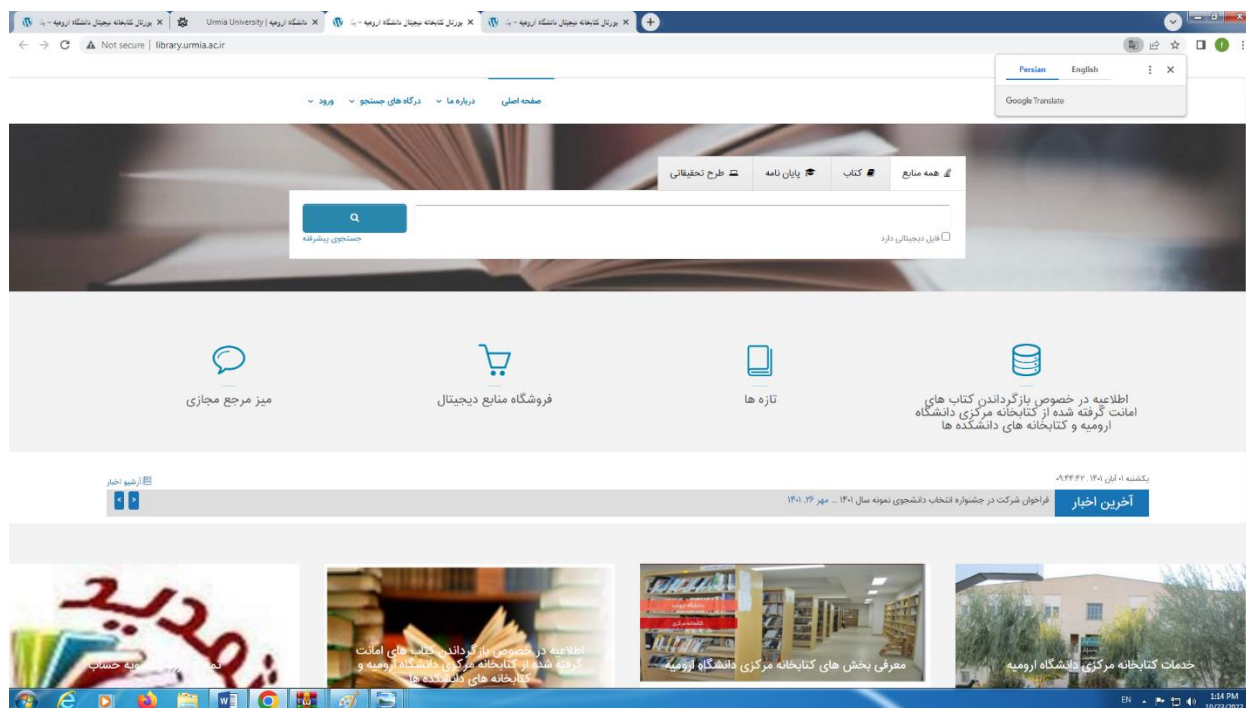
پورتال کتابخانه دیجیتال دانشگاه ارومیه - پا ×
دانشگاه ارومیه | Urmia University ×
پورتال کتابخانه دیجیتال دانشگاه ارومیه - پا ×
پورتال کتابخانه دیجیتال دانشگاه ارومیه - پا ×

Not secure | library.urmia.ac.ir

Persian English
Google Translate

صفحه اصلی درباره ما درگاه های جستجو ورود

همه منابع کتاب پایان نامه طرح تحقیقاتی

فایل دیجیتالی دارد
جستجوی پیشرفته

اطلاعیه در خصوص بازگرداندن کتاب های امانت گرفته شده از کتابخانه مرکزی دانشگاه ارومیه و کتابخانه های دانشکده ها

تازه ها

فروشگاه منابع دیجیتال

میز مرجع مجازی

یکشنبه ۰۱ آبان ۱۴۰۱ ۰۹:۴۴:۴۲

آرشیو اخبار

آخرین اخبار
فراخوان شرکت در جشنواره انتخاب دانشجوی نمونه سال ۱۴۰۱ ... مهر ۲۶، ۱۴۰۱

خدمات کتابخانه مرکزی دانشگاه ارومیه

معرفی بخش های کتابخانه مرکزی دانشگاه ارومیه

اطلاعیه در خصوص بازگرداندن کتاب های امانت گرفته شده از کتابخانه مرکزی دانشگاه ارومیه و کتابخانه های دانشکده ها

تمدید
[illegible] حساب

EN 1:14 PM 10/23/2022